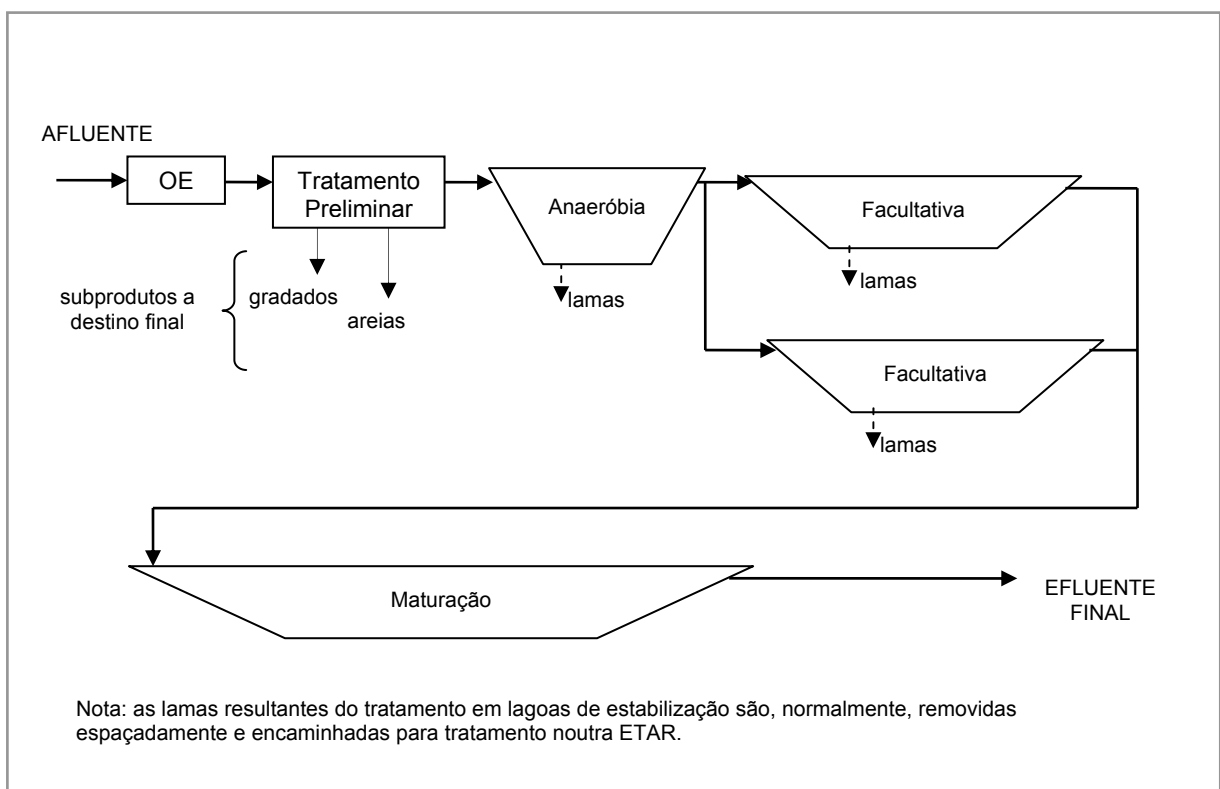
AFLUENTE

OE

Tratamento Preliminar

Anaeróbia

Facultativa

lamas

subprodutos a destino final

gradados

areias

lamas

Facultativa

lamas

Maturação

EFLUENTE FINAL

Nota: as lamas resultantes do tratamento em lagoas de estabilização são, normalmente, removidas espaçadamente e encaminhadas para tratamento noutra ETAR.